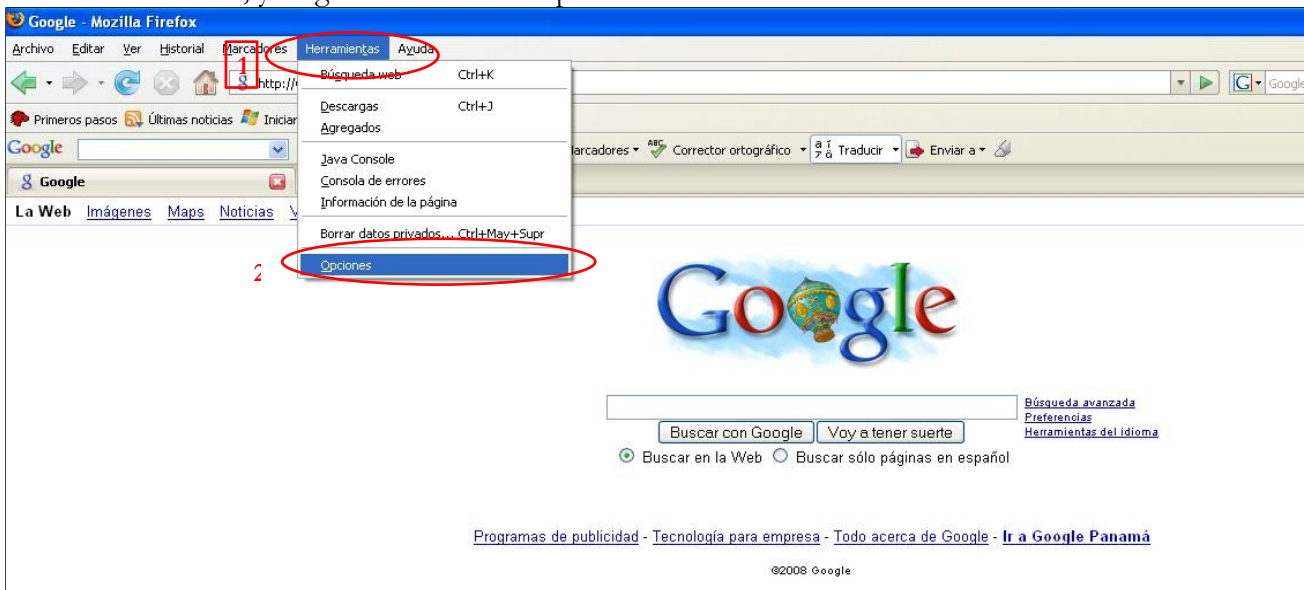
Google - Mozilla Firefox

Archivo Editar Ver Historial Marcadores Herramientas Ayuda

1

http://

Primeros pasos Últimas noticias Iniciar

Google

Google

La Web Imágenes Maps Noticias

Búsqueda web Ctrl+K
Descargas Ctrl+J
Agregados
Java Console
Consola de errores
Información de la página
Borrar datos privados... Ctrl+May+Supr
Opciones

2

Marcadores Corrector ortográfico Traducir Enviar a

Google

Google

Búsqueda avanzada
Preferencias
Herramientas del idioma

Buscar con Google Voy a tener suerte

Buscar en la Web Buscar sólo páginas en español

Programas de publicidad - Tecnología para empresa - Todo acerca de Google - Ir a Google Panamá

©2008 Google